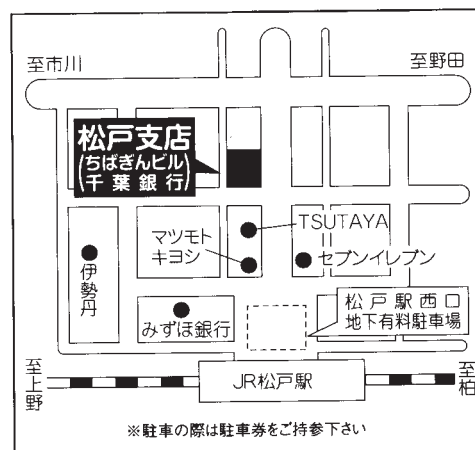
至市川

至野田

松戸支店
(ちばぎんビル)
(千葉銀行)

マツモト
キヨシ

TSUTAYA

セブンイレブン

伊
勢
丹

みずほ銀行

松戸駅西口
地下有料駐車場

至
上
野

JR松戸駅

至
柏

※駐車の際は駐車券をご持参下さい